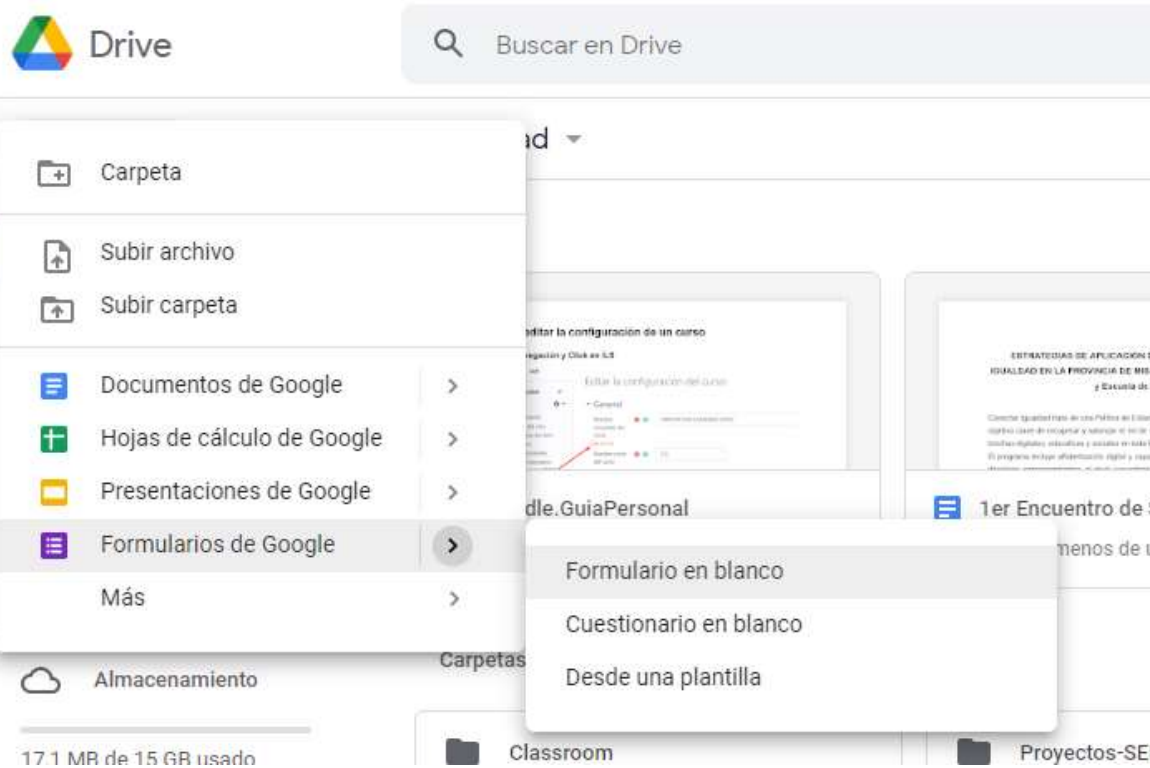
Drive

Buscar en Drive

Carpeta

Subir archivo

Subir carpeta

Documentos de Google

Hojas de cálculo de Google

Presentaciones de Google

Formularios de Google

Más

Formulario en blanco

Cuestionario en blanco

Desde una plantilla

ad

Editar la configuración de un curso

Editar la configuración del curso

dle.GuiaPersonal

1er Encuentro de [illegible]

menos de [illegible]

ESTRATEGIAS DE APLICACIÓN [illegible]

IGUALDAD EN LA PROVINCIA DE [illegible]

Carpetas

Almacenamiento

17,1 MB de 15 GB usado

Classroom

Proyectos-SE